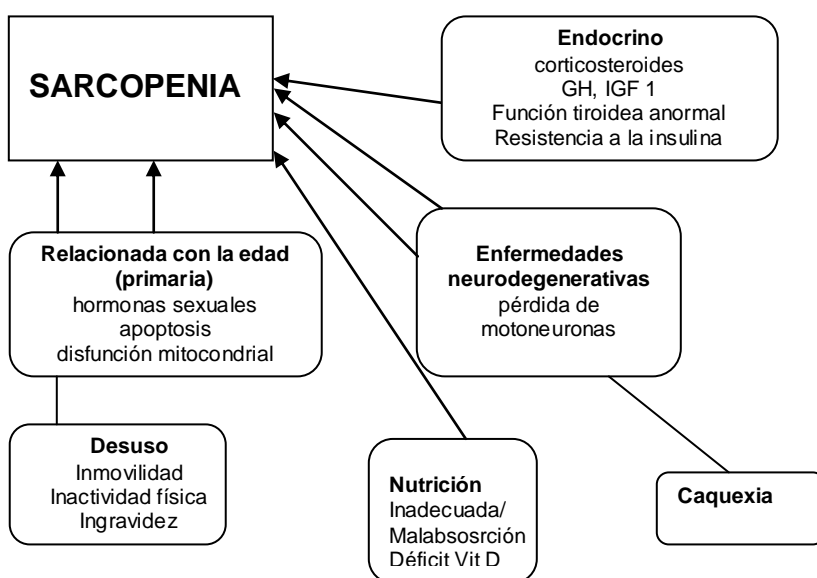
SARCOPENIA

Endocrino
corticosteroides
GH, IGF 1
Función tiroidea anormal
Resistencia a la insulina

Relacionada con la edad (primaria)
hormonas sexuales
apoptosis
disfunción mitocondrial

Enfermedades neurodegenerativas
pérdida de motoneuronas

Desuso
Inmovilidad
Inactividad física
Ingravidez

Nutrición
Inadecuada/
Malabsosrción
Déficit Vit D

Caquexia